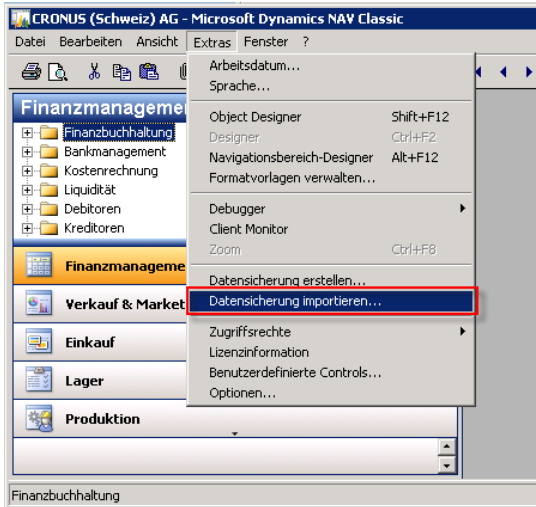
CRONUS (Schweiz) AG - Microsoft Dynamics NAV Classic

Datei Bearbeiten Ansicht Extras Fenster ?

Finanzmanagemen

Finanzbuchhaltung
Bankmanagement
Kostenrechnung
Liquidität
Debitoren
Kreditoren

Finanzmanageme
Verkauf & Market
Einkauf
Lager
Produktion

Arbeitsdatum...
Sprache...

Object Designer Shift+F12
Designer Ctrl+F2
Navigationsbereich-Designer Alt+F12
Formatvorlagen verwalten...

Debugger
Client Monitor
Zoom Ctrl+F8

Datensicherung erstellen...
Datensicherung importieren...

Zugriffsrechte
Lizenzinformation
Benutzerdefinierte Controls...
Optionen...

Finanzbuchhaltung